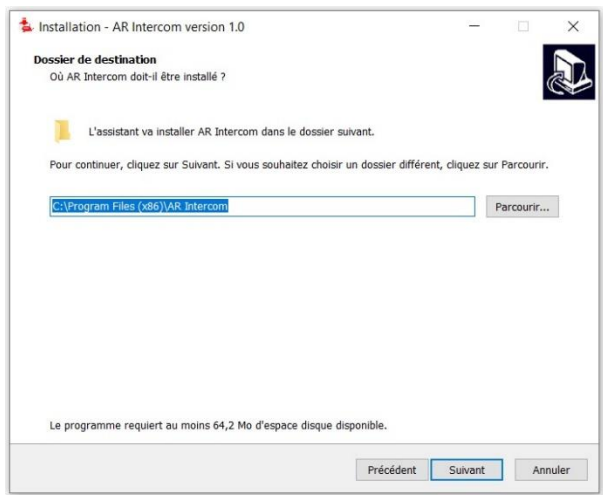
Installation - AR Intercom version 1.0

Dossier de destination
Où AR Intercom doit-il être installé ?

L'assistant va installer AR Intercom dans le dossier suivant.

Pour continuer, cliquez sur Suivant. Si vous souhaitez choisir un dossier différent, cliquez sur Parcourir.

C:\Program Files (x86)\AR Intercom

Parcourir...

Le programme requiert au moins 64,2 Mo d'espace disque disponible.

Précédent | Suivant | Annuler